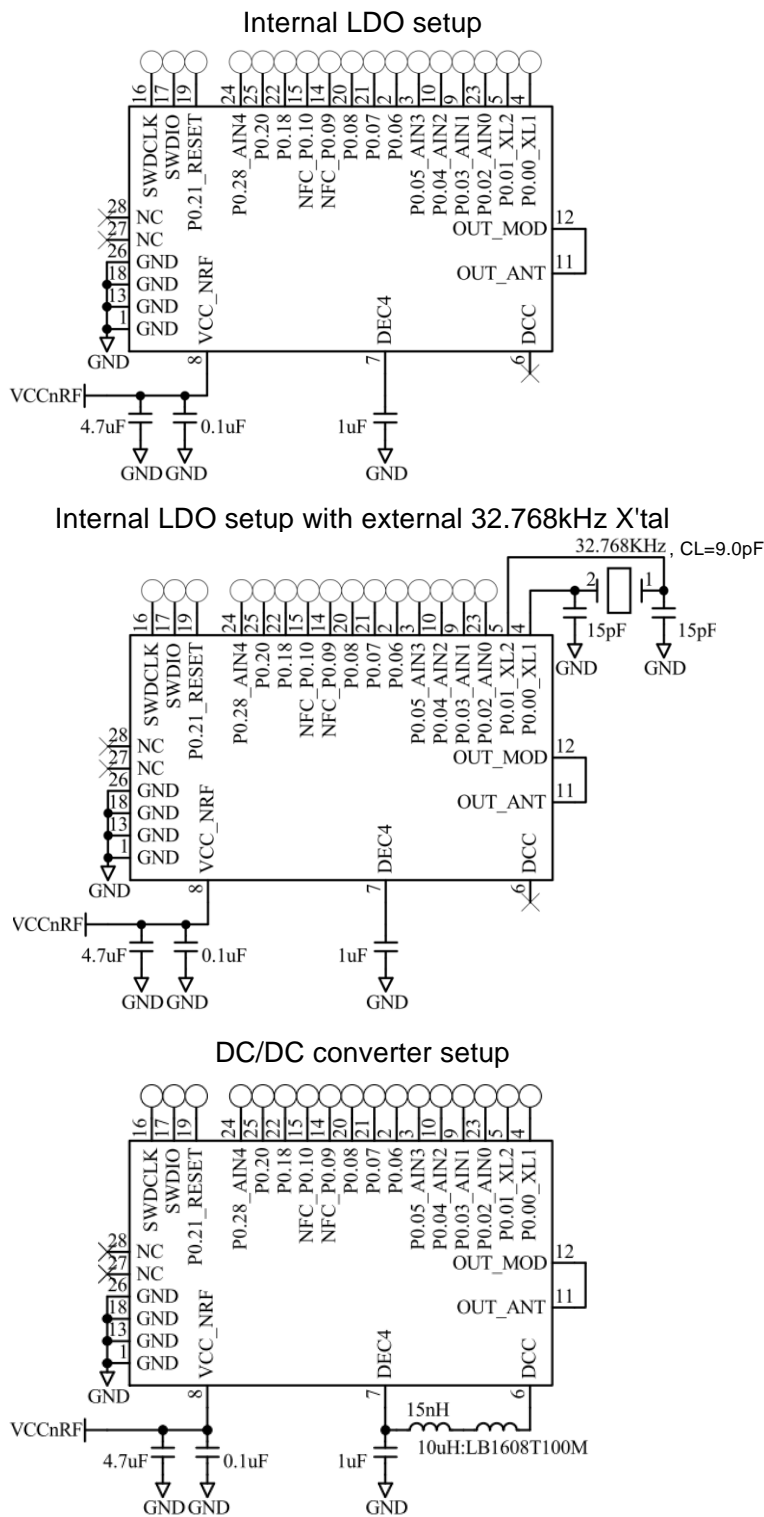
Internal LDO setup

16 17 19 24 25 22 15 14 20 21 2 3 10 9 23 5 4

SWDCLK SWDIO P0.21_RESET P0.28_AIN4 P0.20 P0.18 NFC_P0.10 NFC_P0.09 P0.08 P0.07 P0.06 P0.05_AIN3 P0.04_AIN2 P0.03_AIN1 P0.02_AIN0 P0.01_XL2 P0.00_XL1

28 NC
27 NC
26 GND
18 GND
13 GND
1 GND
GND

VCC_NRF DEC4 DCC
OUT_MOD 12
OUT_ANT 11
8 7 6

VCCnRF
4.7uF 0.1uF 1uF
GND GND GND

Internal LDO setup with external 32.768kHz X'tal

32.768KHz , CL=9.0pF
2 1
15pF 15pF
GND GND

16 17 19 24 25 22 15 14 20 21 2 3 10 9 23 5 4

SWDCLK SWDIO P0.21_RESET P0.28_AIN4 P0.20 P0.18 NFC_P0.10 NFC_P0.09 P0.08 P0.07 P0.06 P0.05_AIN3 P0.04_AIN2 P0.03_AIN1 P0.02_AIN0 P0.01_XL2 P0.00_XL1

28 NC
27 NC
26 GND
18 GND
13 GND
1 GND
GND

VCC_NRF DEC4 DCC
OUT_MOD 12
OUT_ANT 11
8 7 6

VCCnRF
4.7uF 0.1uF 1uF
GND GND GND

DC/DC converter setup

16 17 19 24 25 22 15 14 20 21 2 3 10 9 23 5 4

SWDCLK SWDIO P0.21_RESET P0.28_AIN4 P0.20 P0.18 NFC_P0.10 NFC_P0.09 P0.08 P0.07 P0.06 P0.05_AIN3 P0.04_AIN2 P0.03_AIN1 P0.02_AIN0 P0.01_XL2 P0.00_XL1

28 NC
27 NC
26 GND
18 GND
13 GND
1 GND
GND

VCC_NRF DEC4 DCC
OUT_MOD 12
OUT_ANT 11
8 7 6

15nH
10uH:LB1608T100M

VCCnRF
4.7uF 0.1uF 1uF
GND GND GND